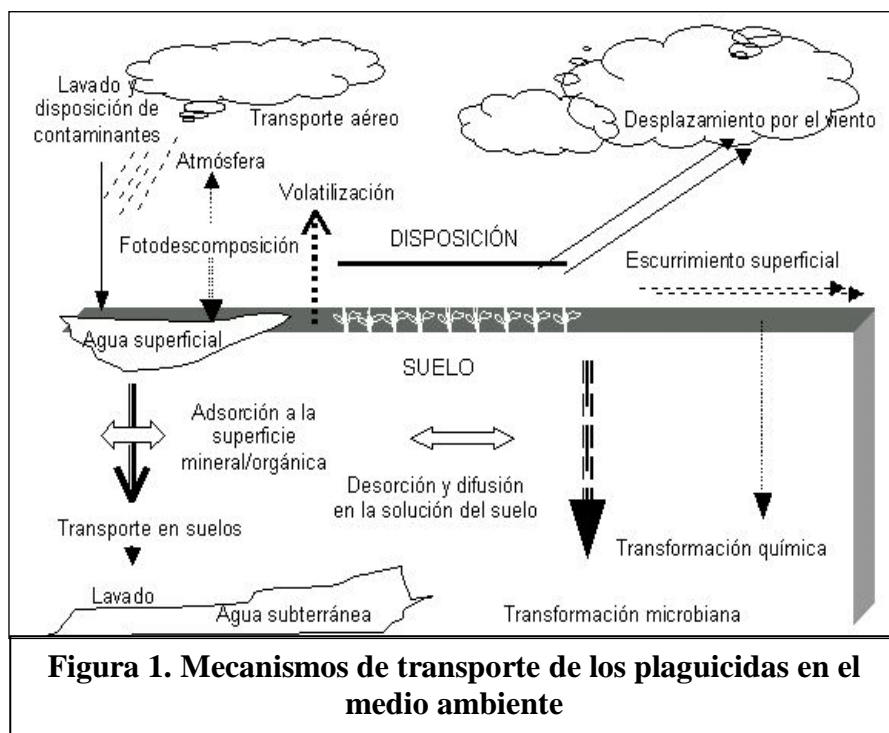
Lavado y disposición de contaminantes

Transporte aéreo

Desplazamiento por el viento

Atmósfera

Volatilización

Fotodescomposición

DISPOSICIÓN

Escurrimiento superficial

Agua superficial

SUELO

Adsorción a la superficie mineral/orgánica

Desorción y difusión en la solución del suelo

Transporte en suelos

Transformación química

Lavado

Agua subterránea

Transformación microbiana

Figura 1. Mecanismos de transporte de los plaguicidas en el medio ambiente